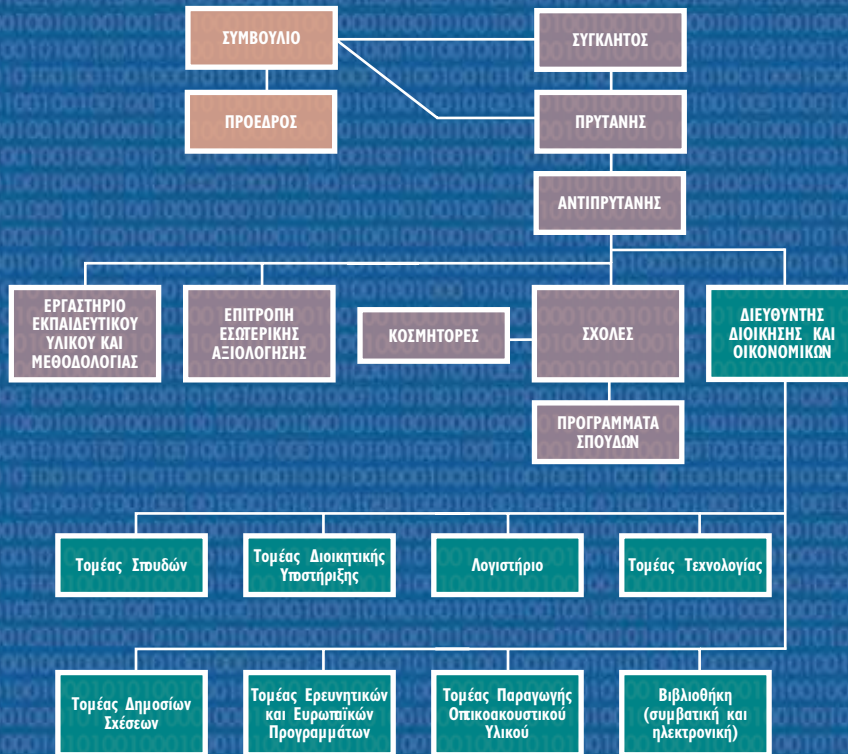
ΣΥΜΒΟΥΛΙΟ

ΣΥΓΚΛΗΤΟΣ

ΠΡΟΕΔΡΟΣ

ΠΡΥΤΑΝΗΣ

ΑΝΤΙΠΡΥΤΑΝΗΣ

ΕΡΓΑΣΤΗΡΙΟ ΕΚΠΑΙΔΕΥΤΙΚΟΥ ΥΛΙΚΟΥ ΚΑΙ ΜΕΘΟΔΟΛΟΓΙΑΣ

ΕΠΙΤΡΟΠΗ ΕΣΩΤΕΡΙΚΗΣ ΑΞΙΟΛΟΓΗΣΗΣ

ΚΟΣΜΗΤΟΡΕΣ

ΣΧΟΛΕΣ

ΔΙΕΥΘΥΝΤΗΣ ΔΙΟΙΚΗΣΗΣ ΚΑΙ ΟΙΚΟΝΟΜΙΚΩΝ

ΠΡΟΓΡΑΜΜΑΤΑ ΣΠΟΥΔΩΝ

Τομέας Σπουδών

Τομέας Διοικητικής Υποστήριξης

Λογιστήριο

Τομέας Τεχνολογίας

Τομέας Δημοσίων Σχέσεων

Τομέας Ερευνητικών και Ευρωπαϊκών Προγραμμάτων

Τομέας Παραγωγής Οπτικοακουστικού Υλικού

Βιβλιοθήκη (συμβατική και ηλεκτρονική)